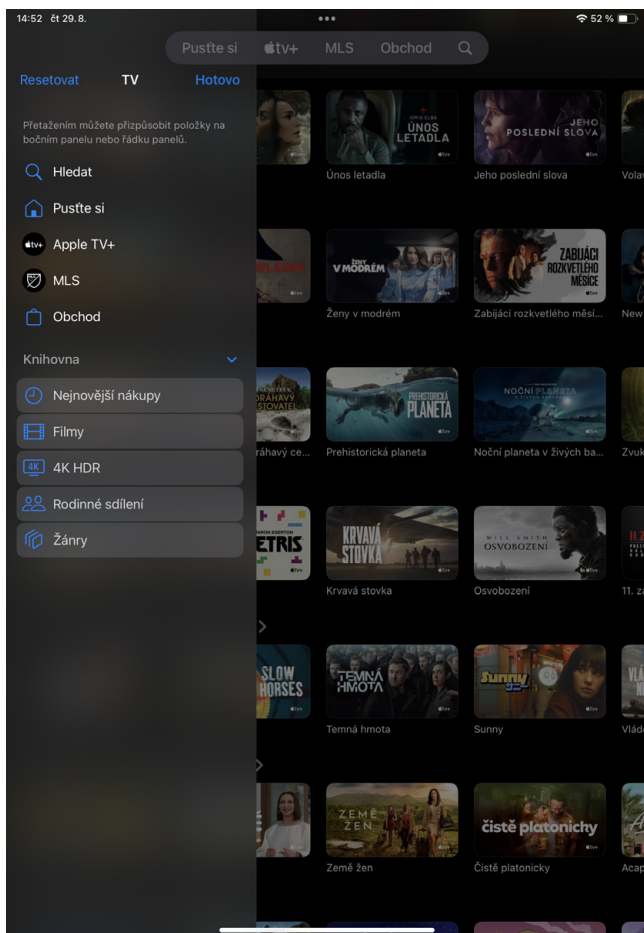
14:52 čt 29.8.

52 %

Pusťte si tv+ MLS Obchod

Resetovat TV Hotovo

Přetažením můžete přizpůsobit položky na bočním panelu nebo řádku panelů.

Hledat

Pusťte si

Apple TV+

MLS

Obchod

Knihovna

Nejnovější nákupy

Filmy

4K HDR

Rodinné sdílení

Žánry

ÚNOS LETADLA

Únos letadla

JEHO POSLEDNÍ SLOVA

Jeho poslední slova

Volav

ŽENY V MODRÉM

Ženy v modrém

ZABIJÁCI ROZKVETLÉHO MĚSÍCE

Zabijáci rozkvetlého měsí...

New

DRÁHAVÝ STOVATEL

ráhavý ce...

PREHISTORICKÁ PLANETA

Prehistorická planeta

NOČNÍ PLANETA

Noční planeta v živých ba...

Zvuk

ETRIS

KRVAVÁ STOVKA

Krvavá stovka

WILL SMITH OSVOBOZENÍ

Osvobození

11. z

SLOW HORSES

TEMNÁ HMOTA

Temná hmota

Sunny

Sunny

Vlád

ZEMĚ ŽEN

Země žen

čistě platonicky

Čistě platonicky

Acap